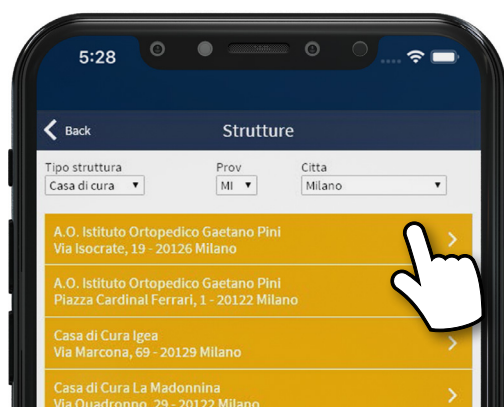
5:28

Back

Strutture

Tipo struttura
Casa di cura ▼

Prov
MI ▼

Citta
Milano ▼

A.O. Istituto Ortopedico Gaetano Pini
Via Isocrate, 19 - 20126 Milano

A.O. Istituto Ortopedico Gaetano Pini
Piazza Cardinal Ferrari, 1 - 20122 Milano

Casa di Cura Igea
Via Marcona, 69 - 20129 Milano

Casa di Cura La Madonnina
Via Quadronno, 29 - 20122 Milano